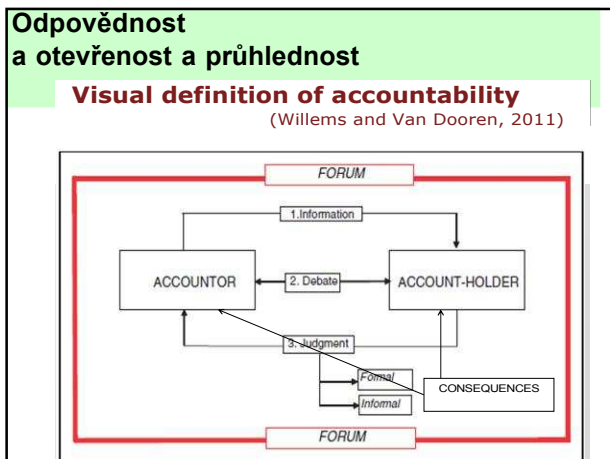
Odpovědnost a otevřenost a průhlednost

Visual definition of accountability

(Willems and Van Dooren, 2011)

FORUM

1.Information

ACCOUNTOR

2. Debate

ACCOUNT-HOLDER

3. Judgment

Formal

Informal

CONSEQUENCES

FORUM